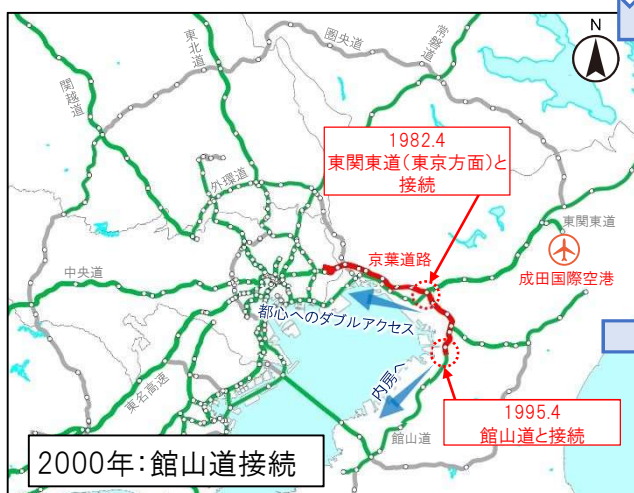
N

東北道

圏央道

常磐道

関越道

1982.4
東関東道(東京方面)と接続

外環道

東関東道

京葉道路

成田国際空港

中央道

都心へのダブルアクセス

東名高速

内房へ

館山道

1995.4
館山道と接続

2000年:館山道接続